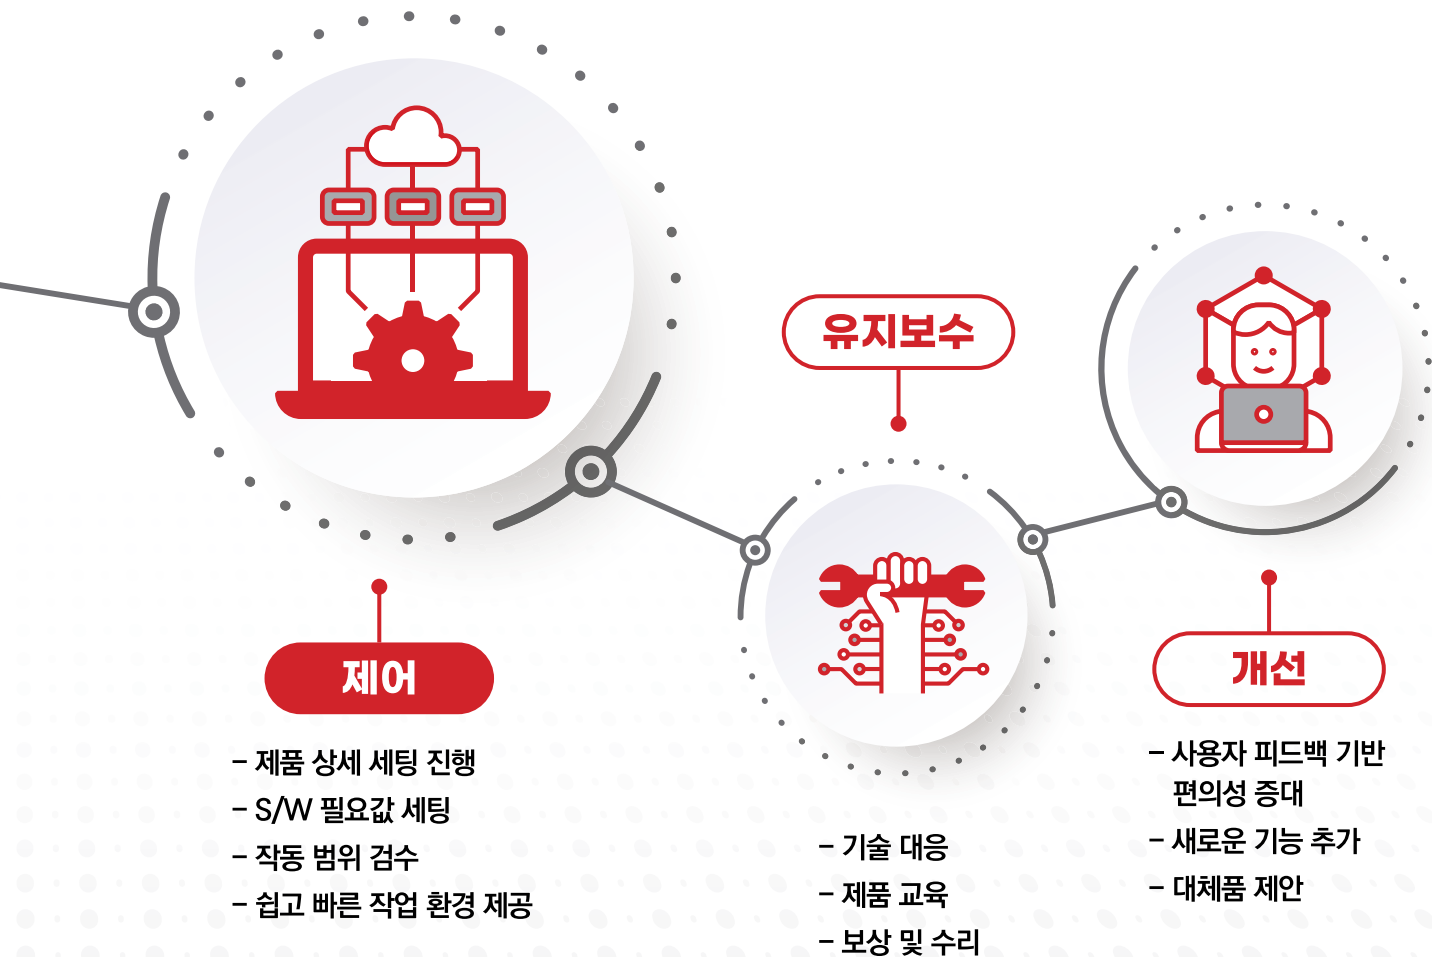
제어

- 제품 상세 세팅 진행
- S/W 필요값 세팅
- 작동 범위 검수
- 쉽고 빠른 작업 환경 제공

유지보수

- 기술 대응
- 제품 교육
- 보상 및 수리

개선

- 사용자 피드백 기반 편의성 증대
- 새로운 기능 추가
- 대체품 제안